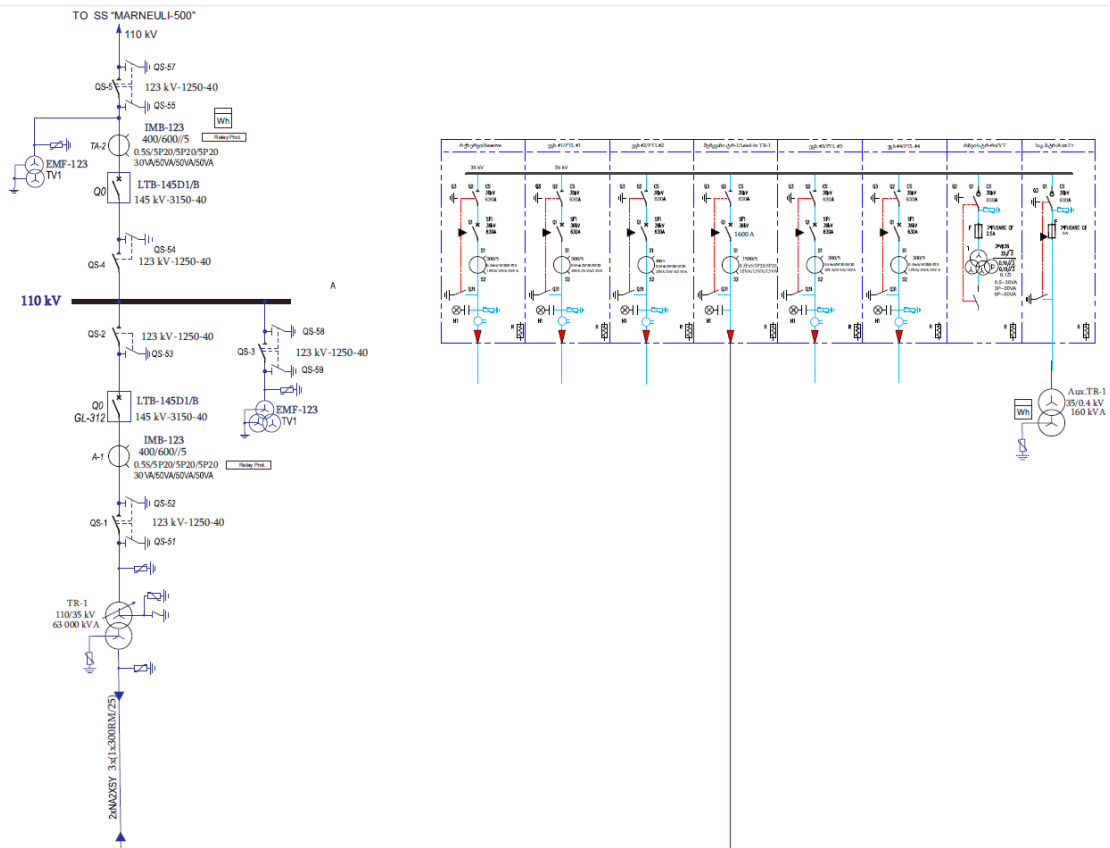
TO SS "MARNEULI-500"
110 kV
QS-57
QS-5
123 kV-1250-40
QS-55
Wh
Relay Prot.
TA-2
IMB-123
400/600//5
0.5S/5P20/5P20/5P20
30VA/50VA/50VA/50VA
EMF-123
TV1
Q0
LTB-145D1/B
145 kV-3150-40
QS-54
QS-4
123 kV-1250-40
110 kV
A
QS-2
123 kV-1250-40
QS-53
QS-58
QS-3
123 kV-1250-40
QS-59
EMF-123
TV1
Q0
GL-312
LTB-145D1/B
145 kV-3150-40
A-1
IMB-123
400/600//5
0.5S/5P20/5P20/5P20
30VA/50VA/50VA/50VA
Relay Prot.
QS-52
QS-1
123 kV-1250-40
QS-51
TR-1
110/35 kV
63 000 kVA
2xNA2XSY 3x(1x300RM/25)
35 kV
35 kV
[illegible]
1600 A
Aux.TR-1
35/0.4 kV
160 kVA
Wh